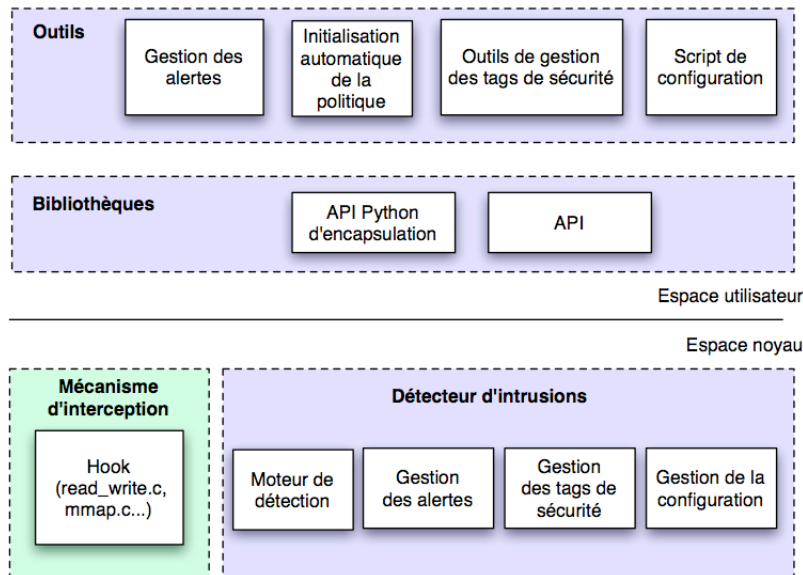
Outils

Gestion des alertes

Initialisation automatique de la politique

Outils de gestion des tags de sécurité

Script de configuration

Bibliothèques

API Python d'encapsulation

API

Espace utilisateur

Espace noyau

Mécanisme d'interception

Hook (read_write.c, mmap.c...)

Détecteur d'intrusions

Moteur de détection

Gestion des alertes

Gestion des tags de sécurité

Gestion de la configuration